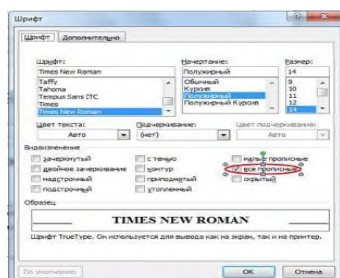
Шрифт

Шрифт | Дополнительно

Шрифт:
Times New Roman
Taffy
Tahoma
Tempus Sans ITC
Times
Times New Roman

Начертание:
Полужирный
Обычный
Курсив
Полужирный
Полужирный Курсив

Размер:
14
9
10
11
12
14

Цвет текста:
Авто

Подчеркивание:
(нет)

Цвет подчеркивания:
Авто

Видоизменение
зачеркнутый
двойное зачеркивание
надстрочный
подстрочный
с тенью
контур
приподнятый
утопленный
малые прописные
все прописные
скрытый

Образец

TIMES NEW ROMAN

Шрифт TrueType. Он используется для вывода как на экран, так и на принтер.

По умолчанию... | OK | Отмена